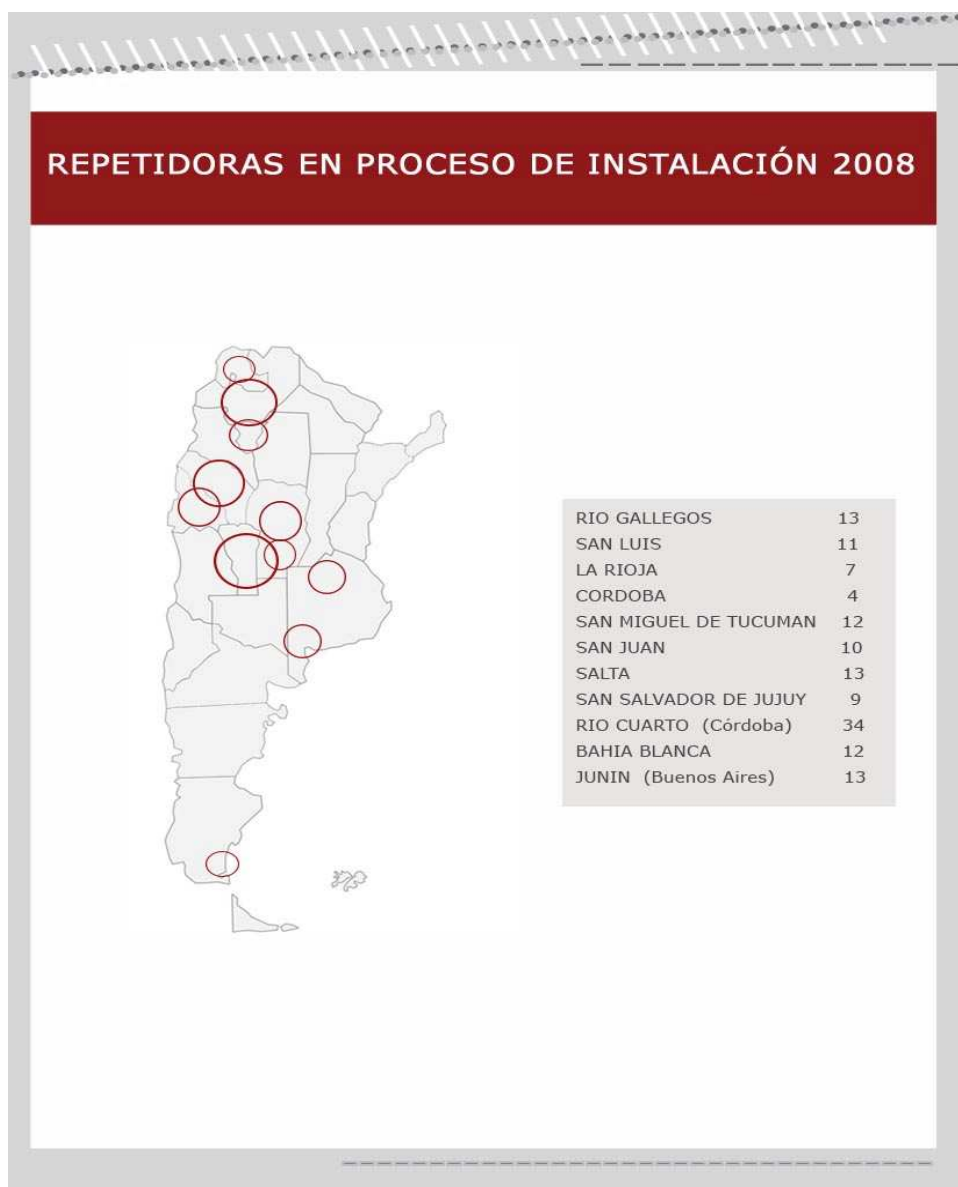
REPETIDORAS EN PROCESO DE INSTALACIÓN 2008

| | |
|---|---|
| RIO GALLEGOS | 13 |
| SAN LUIS | 11 |
| LA RIOJA | 7 |
| CORDOBA | 4 |
| SAN MIGUEL DE TUCUMAN | 12 |
| SAN JUAN | 10 |
| SALTA | 13 |
| SAN SALVADOR DE JUJUY | 9 |
| RIO CUARTO (Córdoba) | 34 |
| BAHIA BLANCA | 12 |
| JUNIN (Buenos Aires) | 13 |